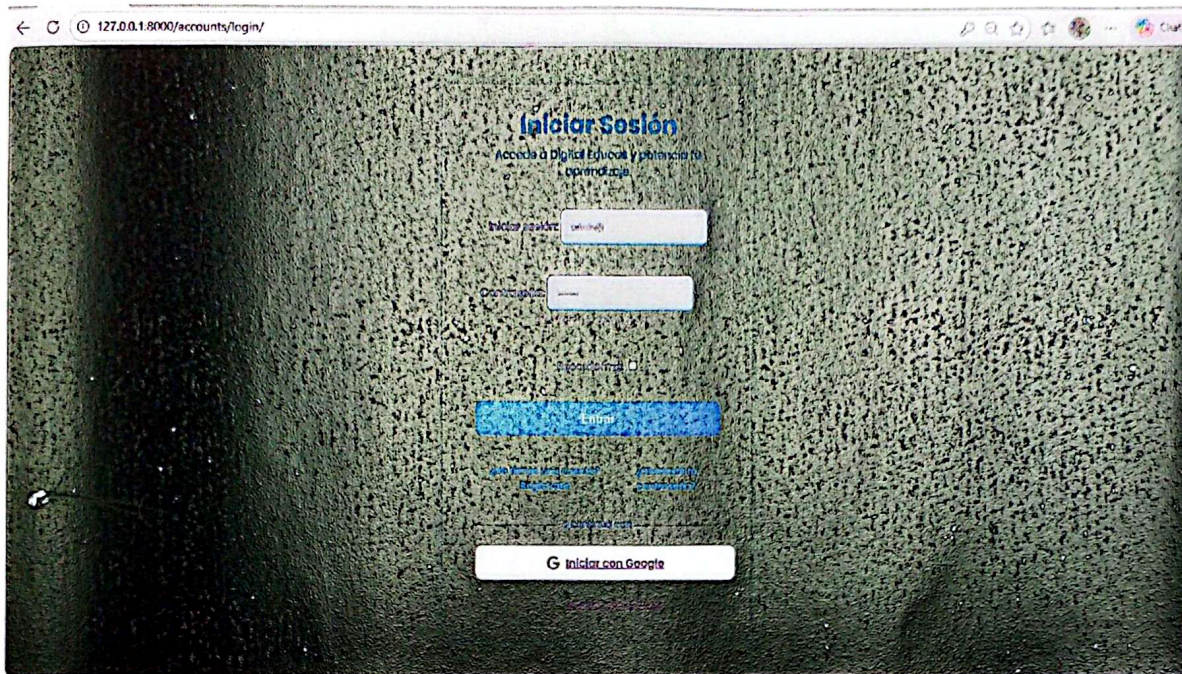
127.0.0.1:8000/accounts/login/

Iniciar Sesión

Accede a Digital Educa y potencia tu aprendizaje

Iniciar sesión: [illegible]

Contraseña: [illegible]

Recordarme

Entrar

¿No tienes una cuenta? Regístrate

¿Olvidaste tu contraseña?

O continúa con

G Iniciar con Google

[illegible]